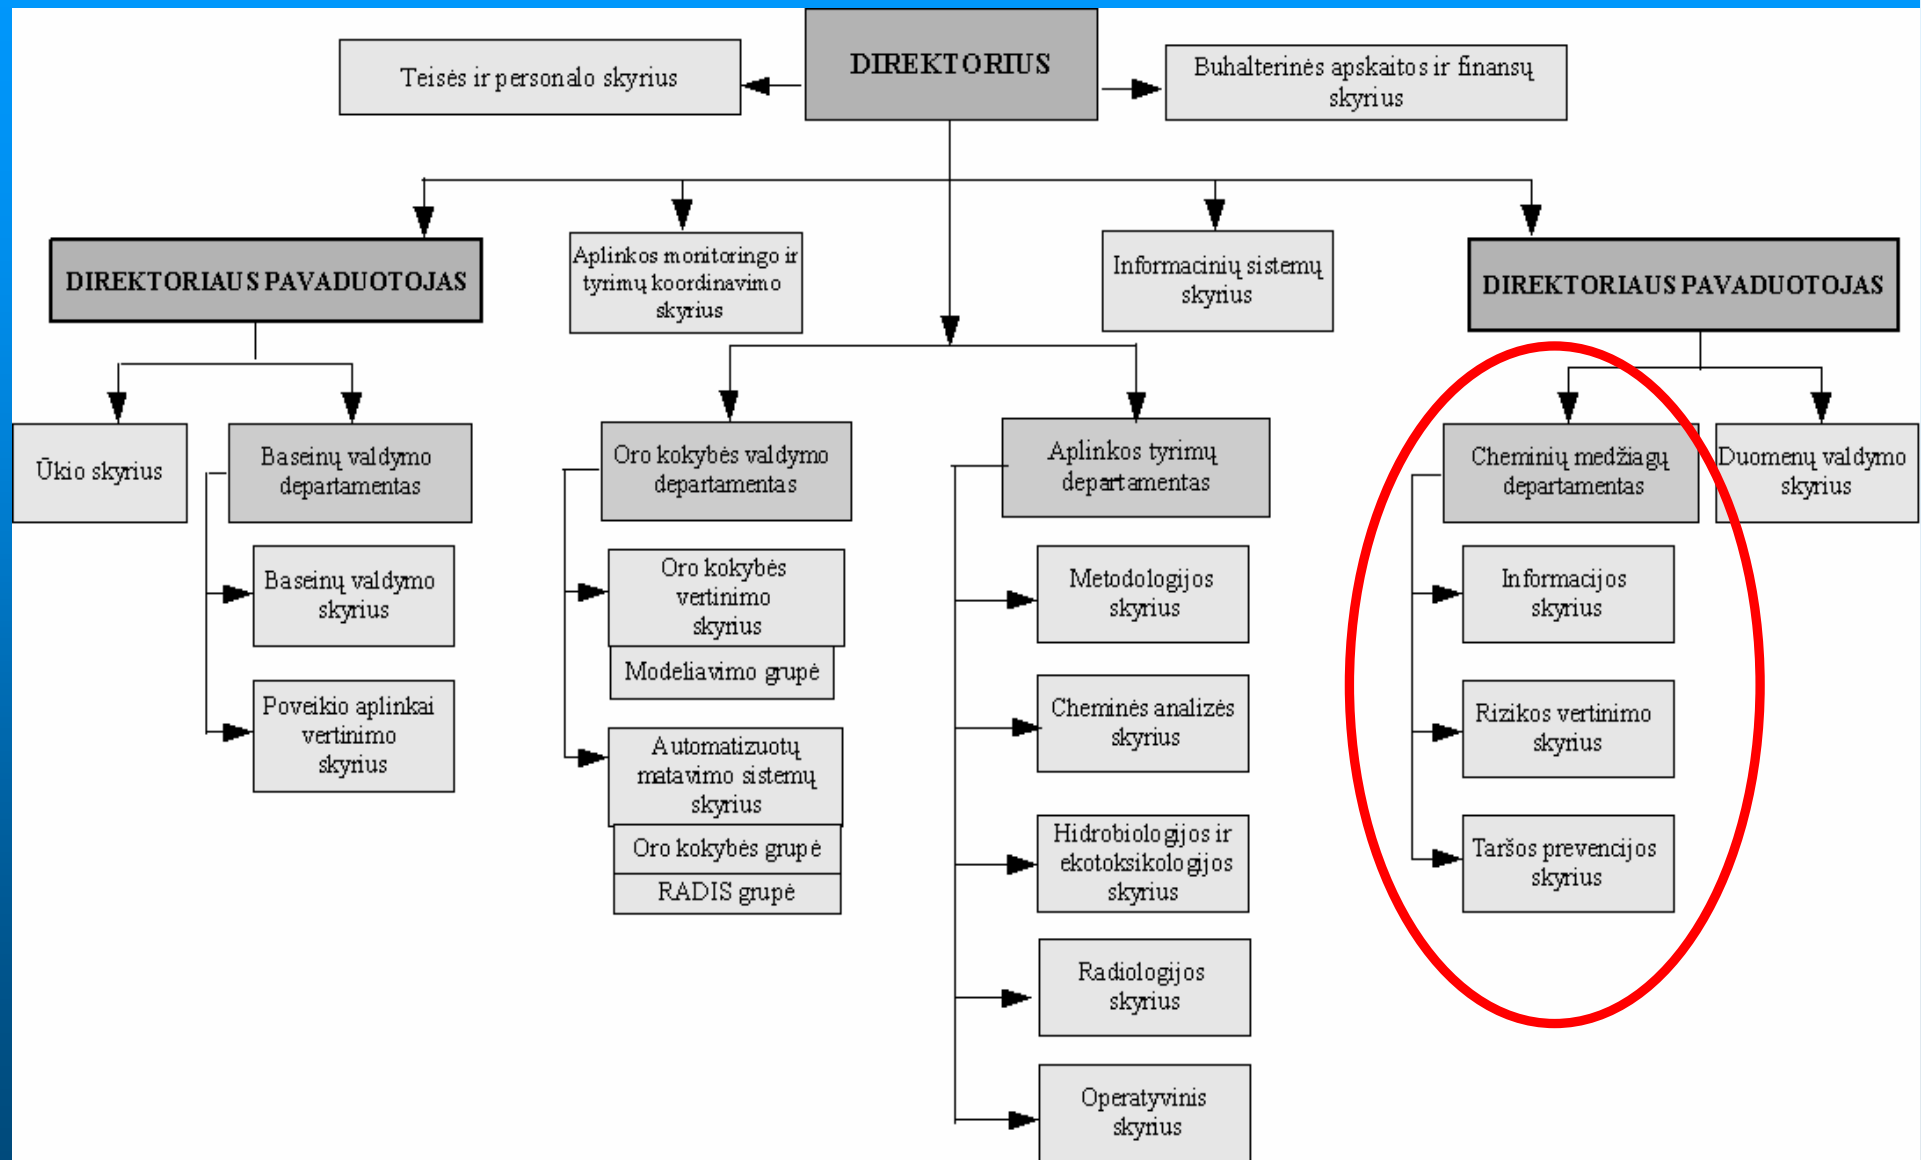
DIREKTORIUS

Teisės ir personalo skyrius

Buhalterinės apskaitos ir finansų skyrius

DIREKTORIAUS PAVADUOTOJAS

Aplinkos monitoringo ir tyrimų koordinavimo skyrius

Informacinių sistemų skyrius

DIREKTORIAUS PAVADUOTOJAS

Ūkio skyrius

Baseinų valdymo departamentas

Baseinų valdymo skyrius

Poveikio aplinkai vertinimo skyrius

Oro kokybės valdymo departamentas

Oro kokybės vertinimo skyrius

Modeliavimo grupė

Automatizuotų matavimo sistemų skyrius

Oro kokybės grupė

RADIS grupė

Aplinkos tyrimų departamentas

Metodologijos skyrius

Cheminės analizės skyrius

Hidrobiologijos ir ekotoksikologijos skyrius

Radiologijos skyrius

Operatyvinis skyrius

Cheminių medžiagų departamentas

Duomenų valdymo skyrius

Informacijos skyrius

Rizikos vertinimo skyrius

Taršos prevencijos skyrius